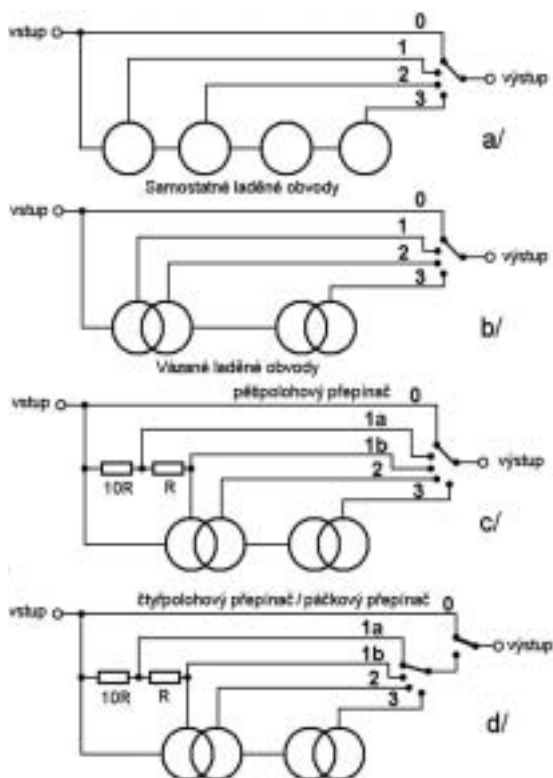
vstup
0
1
2
3
výstup
a/
Samostatné laděné obvody

vstup
0
1
2
3
výstup
b/
Vázané laděné obvody

vstup
pětipolohový přepínač
0
1a
1b
2
3
výstup
10R
R
c/

vstup
čtyřpolohový přepínač / páčkový přepínač
0
1a
1b
2
3
výstup
10R
R
d/